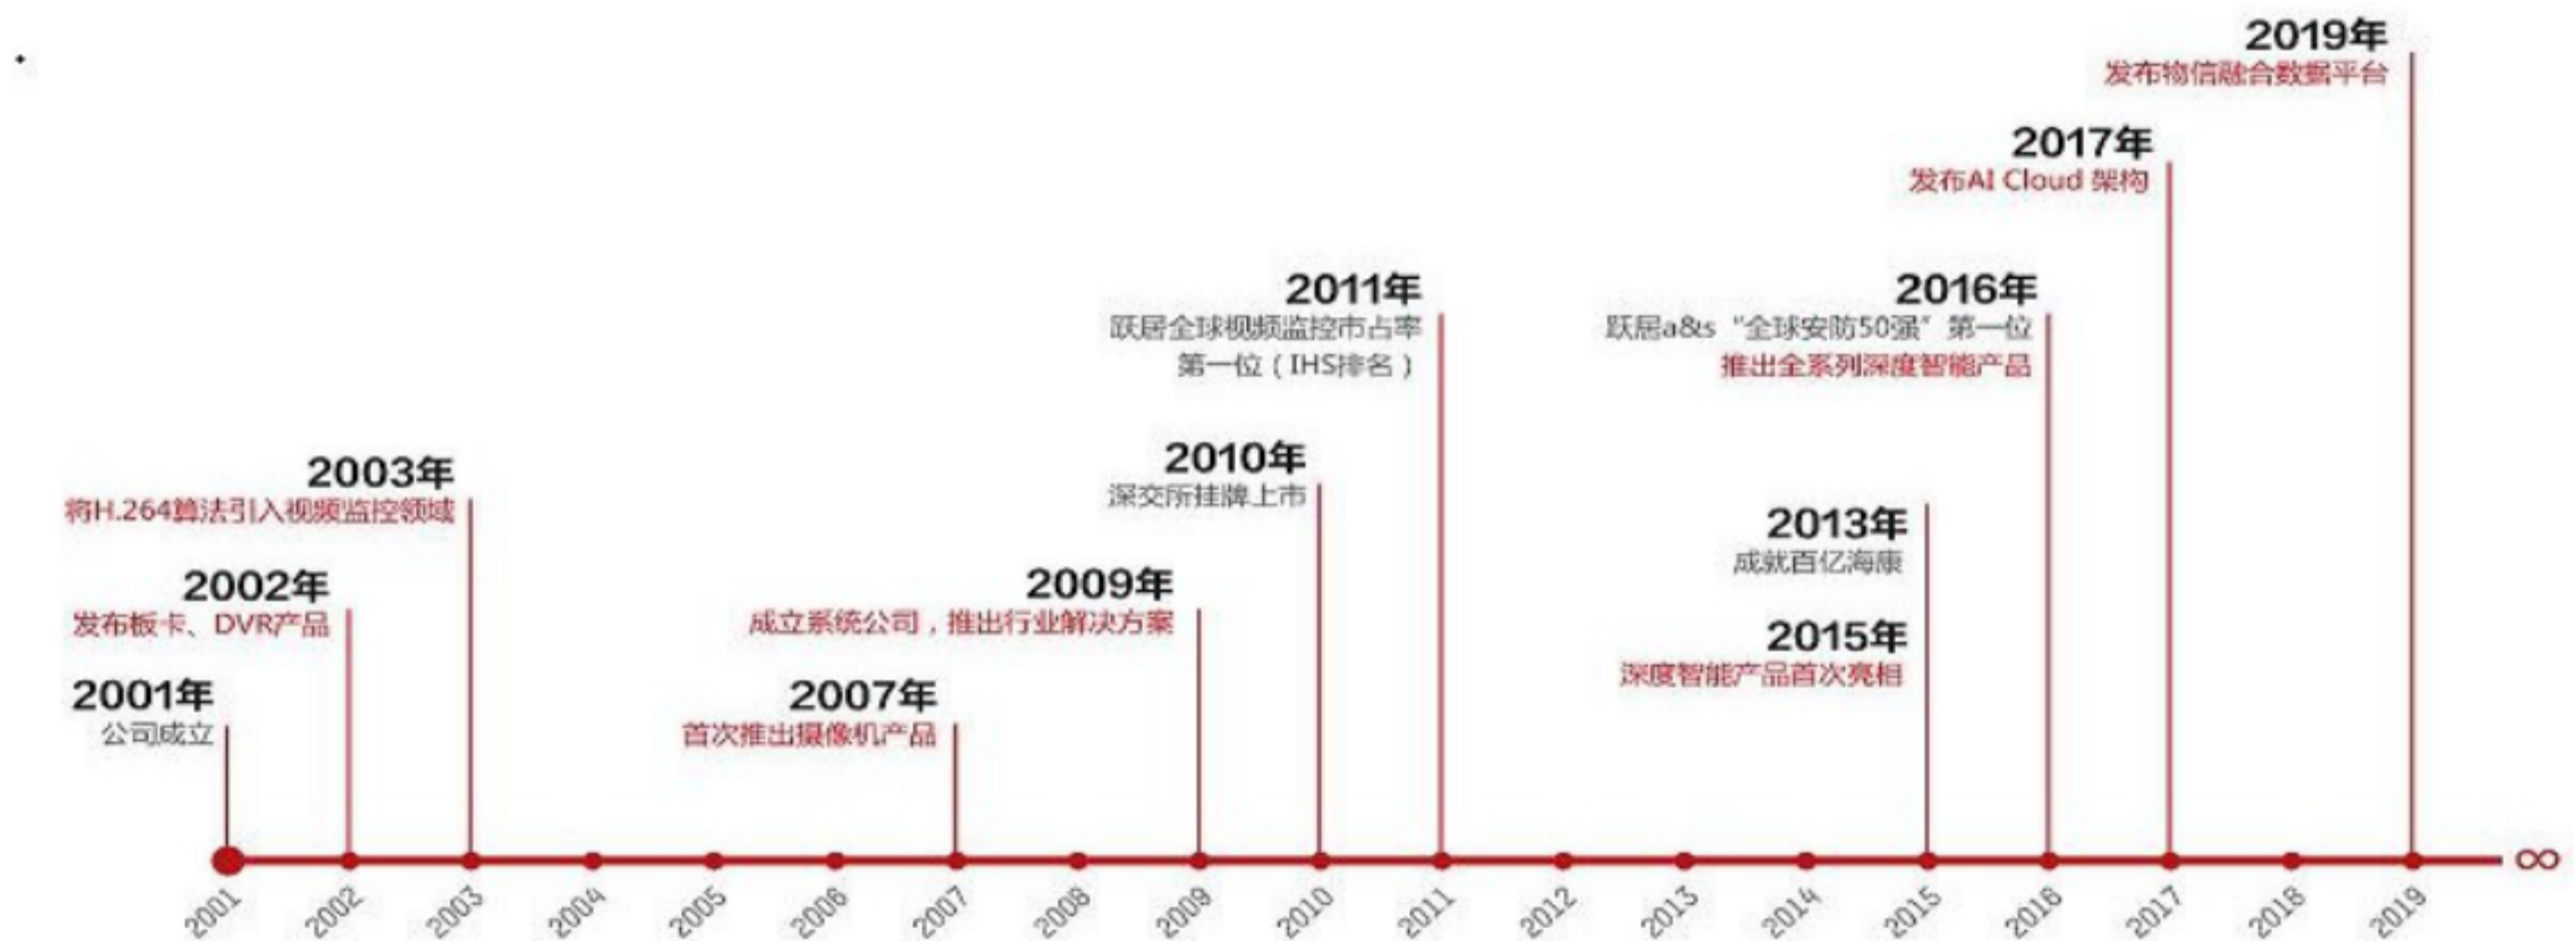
2019年
发布物信融合数据平台

2017年
发布AI Cloud 架构

2011年
跃居全球视频监控市占率第一位（IHS排名）

2016年
跃居a&s“全球安防50强”第一位
推出全系列深度智能产品

2010年
深交所挂牌上市

2003年
将H.264算法引入视频监控领域

2013年
成就百亿海康

2002年
发布板卡、DVR产品

2009年
成立系统公司，推出行业解决方案

2015年
深度智能产品首次亮相

2001年
公司成立

2007年
首次推出摄像机产品

2001 2002 2003 2004 2005 2006 2007 2008 2009 2010 2011 2012 2013 2014 2015 2016 2017 2018 2019 ∞